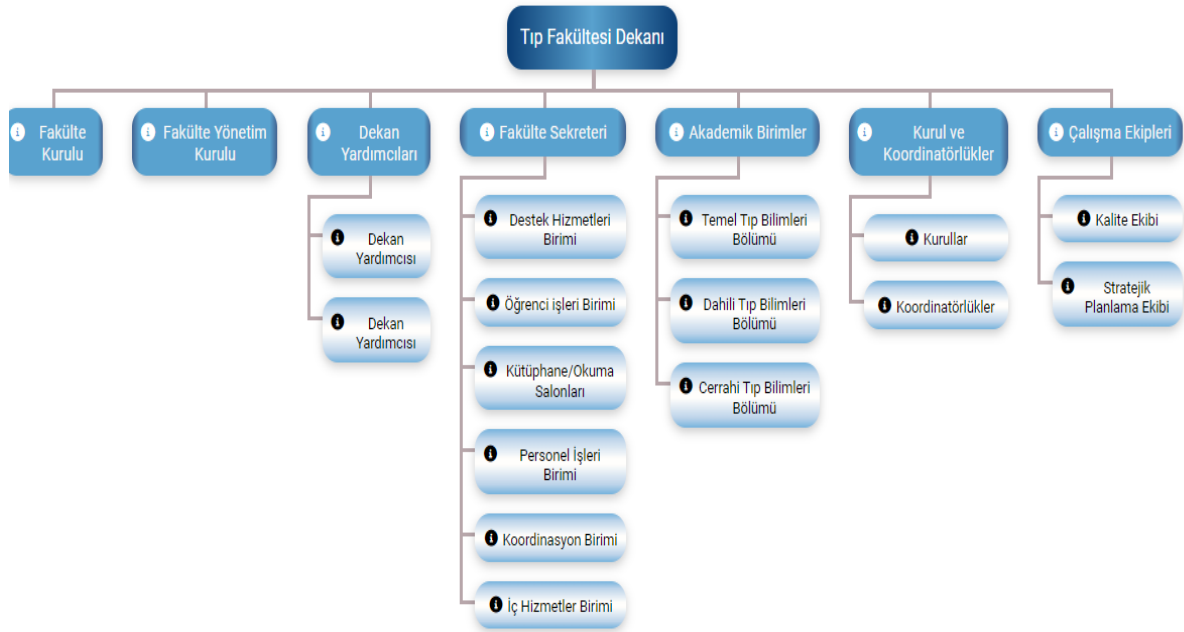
Tıp Fakültesi Dekanı

Fakülte Kurulu

Fakülte Yönetim Kurulu

Dekan Yardımcıları

Dekan Yardımcısı

Dekan Yardımcısı

Fakülte Sekreteri

Destek Hizmetleri Birimi

Öğrenci işleri Birimi

Kütüphane/Okuma Salonları

Personel İşleri Birimi

Koordinasyon Birimi

İç Hizmetler Birimi

Akademik Birimler

Temel Tıp Bilimleri Bölümü

Dahili Tıp Bilimleri Bölümü

Cerrahi Tıp Bilimleri Bölümü

Kurul ve Koordinatörlükler

Kurullar

Koordinatörlükler

Çalışma Ekipleri

Kalite Ekibi

Stratejik Planlama Ekibi